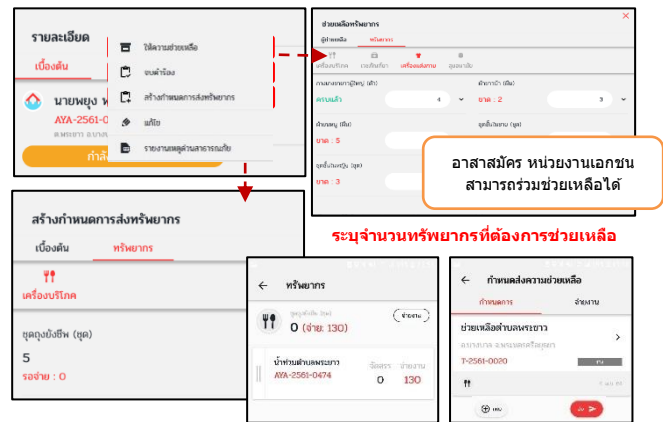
รายละเอียด
เบื้องต้น
นายพยุง ห
AYA-2561-0
ต.พระยา อ.บางบ
กำลั

ให้ความช่วยเหลือ
ขอคำร้อง
สร้างกำหนดการส่งทรัพยากร
แก้ไข
รายงานเหตุด่วนสาธารณภัย

ช่วยเหลือทรัพยากร
ผู้ช่วยเหลือ
ทรัพยากร
เครื่องบริโภค
เวชภัณฑ์ยา
เครื่องแต่งกาย
อุปกรณ์อื่น
กางเกงขายาว(ผู้ใหญ่) (ตัว)
ครบแล้ว
4
ผ้าถุง/ผ้า (ผืน)
ขาด : 2
3
ผ้าห่ม/ผ้าห่ม (ผืน)
ขาด : 5
ชุดชั้นใน (ชุด)
ขาด : 3

อาสาสมัคร หน่วยงานเอกชน สามารถร่วมช่วยเหลือได้

สร้างกำหนดการส่งทรัพยากร
เบื้องต้น
ทรัพยากร
เครื่องบริโภค
ชุดถุงยังชีพ (ชุด)
5
รอจ่าย : 0

ระบุจำนวนทรัพยากรที่ต้องการช่วยเหลือ

ทรัพยากร
ชุดถุงยังชีพ (ชุด)
0 (จ่าย: 130)
จ่ายงาน
น้ำท่วมตำบลพระยา
AYA-2561-0474
จัดสรร
0
จ่ายงาน
130

กำหนดส่งความช่วยเหลือ
กำหนดการ
จ่ายงาน
ช่วยเหลือตำบลหรรษาขาว
อ.บางบาล อ.พระนครศรีอยุธยา
T-2561-0020